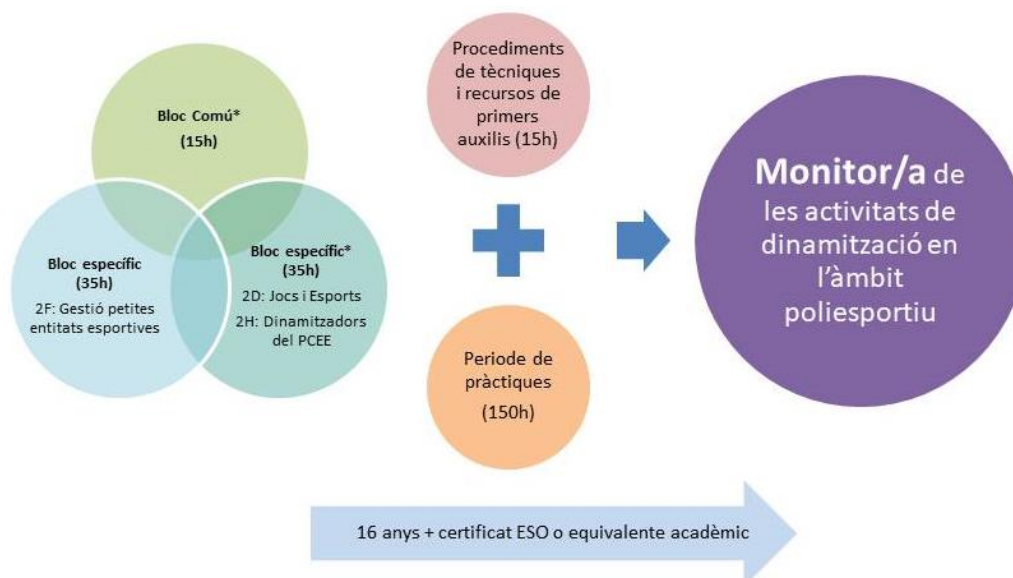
Bloc Comú*
(15h)

Bloc específic
(35h)
2F: Gestió petites entitats esportives

Bloc específic*
(35h)
2D: Jocs i Esports
2H: Dinamitzadors del PCEE

Procediments de tècniques i recursos de primers auxilis (15h)

Periode de pràctiques
(150h)

Monitor/a de les activitats de dinamització en l'àmbit poliesportiu

16 anys + certificat ESO o equivalente acadèmic